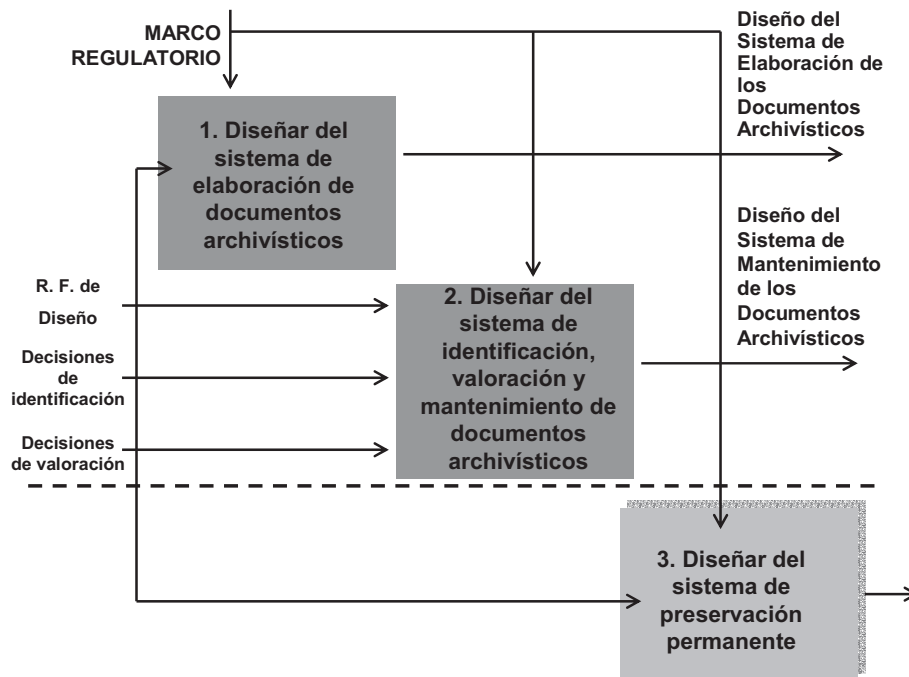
MARCO REGULATORIO

Diseño del Sistema de Elaboración de los Documentos Archivísticos

1. Diseñar del sistema de elaboración de documentos archivísticos

Diseño del Sistema de Mantenimiento de los Documentos Archivísticos

R. F. de Diseño

Decisiones de identificación

Decisiones de valoración

2. Diseñar del sistema de identificación, valoración y mantenimiento de documentos archivísticos

3. Diseñar del sistema de preservación permanente